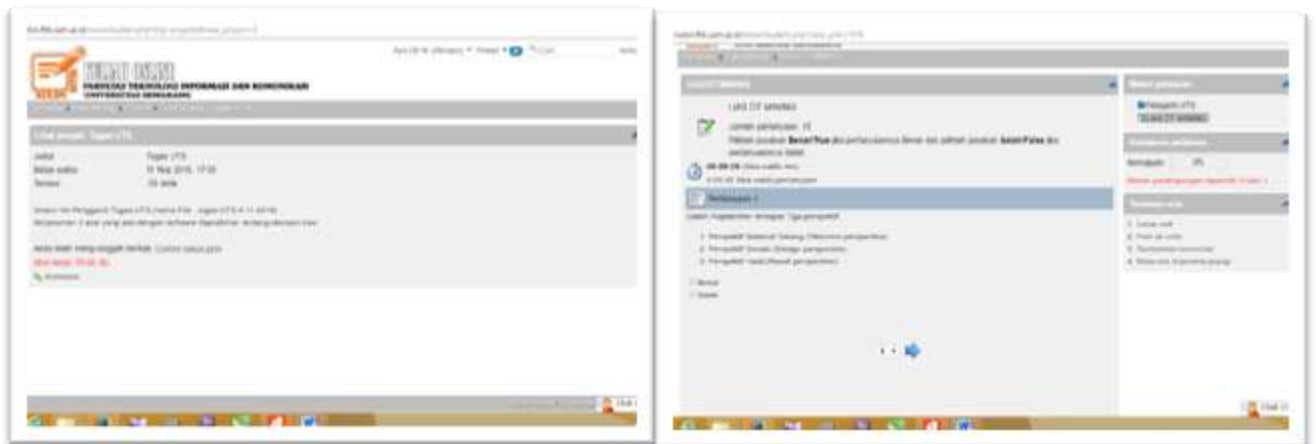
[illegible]

KULIAH ONLINE
FAKULTAS TEKNOLOGI INFORMASI DAN KOMUNIKASI
UNIVERSITAS SEMARANG

Lihat tugas : Tugas UTS

Judul Tugas UTS
Batas waktu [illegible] Nov 2015, 17:00
Tersisa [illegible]

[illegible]

Anda telah mengunggah berkas: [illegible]
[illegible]

Chat

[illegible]

Lihat UTS

Jumlah pertanyaan : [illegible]
Pilihan jawaban Benar/True jika pertanyaannya Benar dan pilihlah jawaban Salah/False jika pertanyaannya Salah

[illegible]

Pertanyaan 1

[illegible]

1. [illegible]
2. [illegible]
3. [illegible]

Benar
Salah

Chat